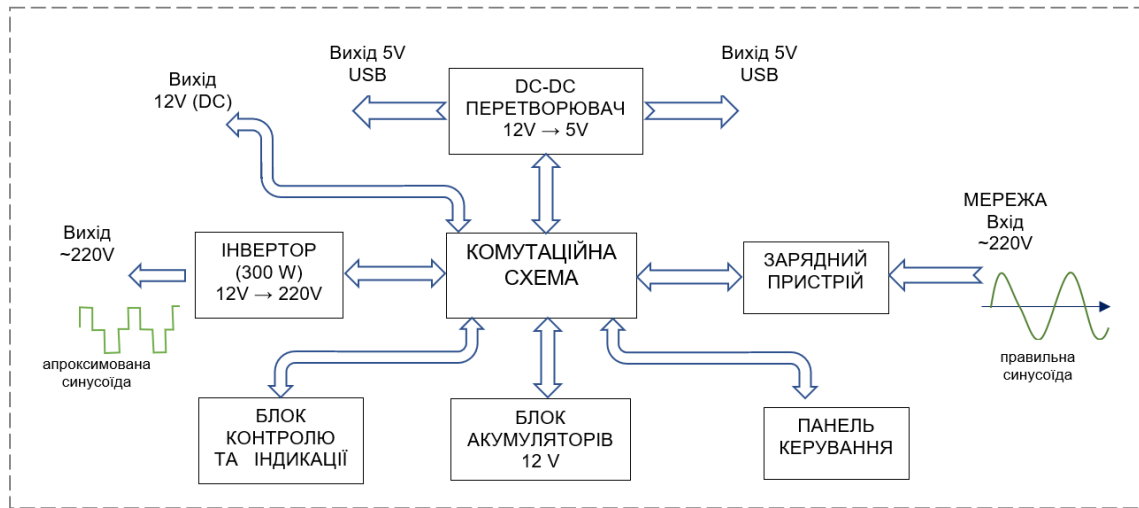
Вихід 5V
USB

DC-DC
ПЕРЕТВОРЮВАЧ
12V → 5V

Вихід 5V
USB

Вихід
12V (DC)

МЕРЕЖА
Вхід
~220V

Вихід
~220V

ІНВЕРТОР
(300 W)
12V → 220V

КОМУТАЦІЙНА
СХЕМА

ЗАРЯДНИЙ
ПРИСТРІЙ

апроксимована
синусоїда

правильна
синусоїда

БЛОК
КОНТРОЛЮ
ТА ІНДИКАЦІЇ

БЛОК
АКУМУЛЯТОРІВ
12 V

ПАНЕЛЬ
КЕРУВАННЯ